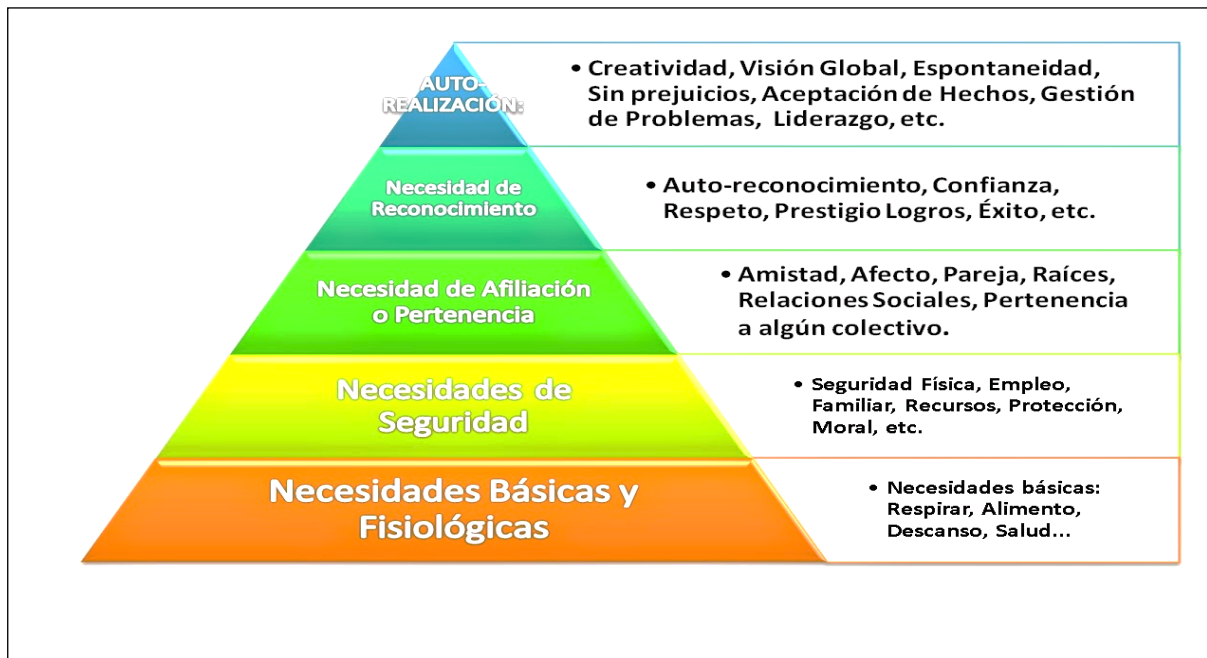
AUTO-REALIZACIÓN:

• Creatividad, Visión Global, Espontaneidad, Sin prejuicios, Aceptación de Hechos, Gestión de Problemas, Liderazgo, etc.

Necesidad de Reconocimiento

• Auto-reconocimiento, Confianza, Respeto, Prestigio Logros, Éxito, etc.

Necesidad de Afiliación o Pertenencia

• Amistad, Afecto, Pareja, Raíces, Relaciones Sociales, Pertenencia a algún colectivo.

Necesidades de Seguridad

• Seguridad Física, Empleo, Familiar, Recursos, Protección, Moral, etc.

Necesidades Básicas y Fisiológicas

• Necesidades básicas: Respirar, Alimento, Descanso, Salud...